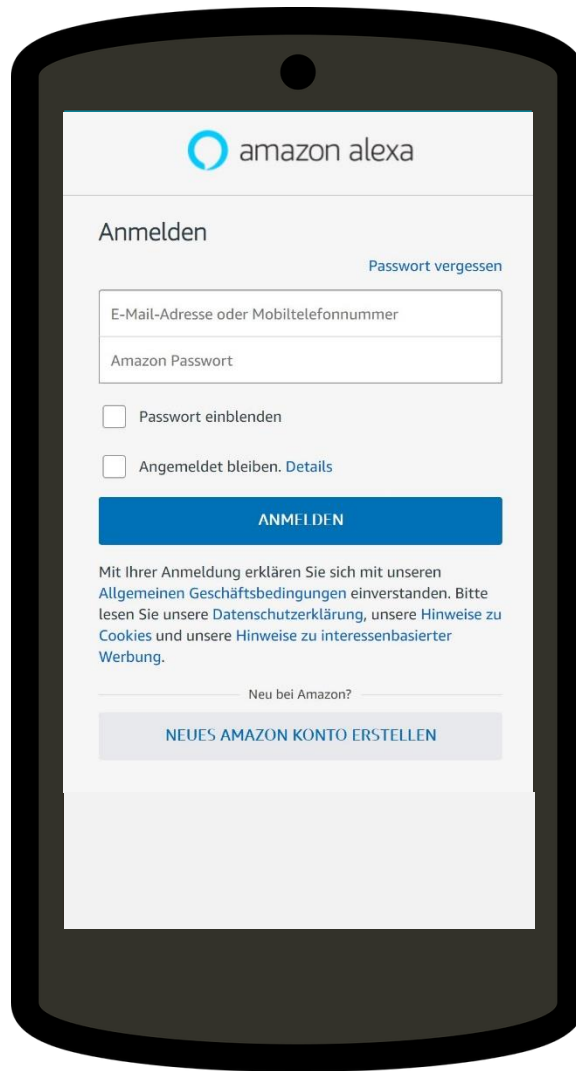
amazon alexa

Anmelden

Passwort vergessen

E-Mail-Adresse oder Mobiltelefonnummer

Amazon Passwort

Passwort einblenden

Angemeldet bleiben. Details

ANMELDEN

Mit Ihrer Anmeldung erklären Sie sich mit unseren Allgemeinen Geschäftsbedingungen einverstanden. Bitte lesen Sie unsere Datenschutzerklärung, unsere Hinweise zu Cookies und unsere Hinweise zu interessenbasierter Werbung.

Neu bei Amazon?

NEUES AMAZON KONTO ERSTELLEN